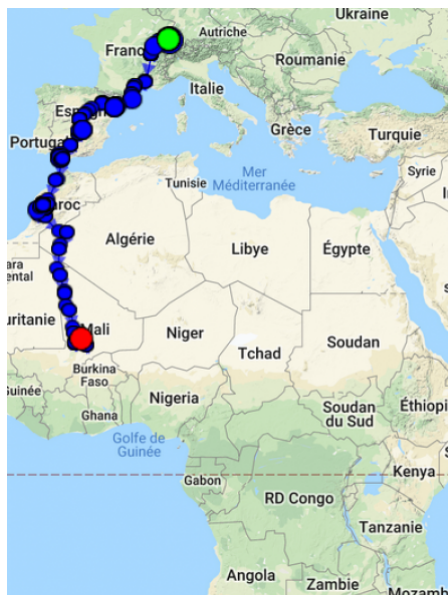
Ukraine
Autriche
Franc
Roumanie
Italie
Espag
Portuga
Grèce
Turquie
Mer Méditerranée
Tunisie
Syrie
aroc
Algérie
Libye
Égypte
ara
ental
uritanie
Mali
Niger
Tchad
Soudan
Burkina Faso
uinée
Ghana
Nigeria
Soudan du Sud
Éthiopi
Golfe de Guinée
Gabon
Kenya
RD Congo
Tanzanie
Angola
Zambie
Mozamb